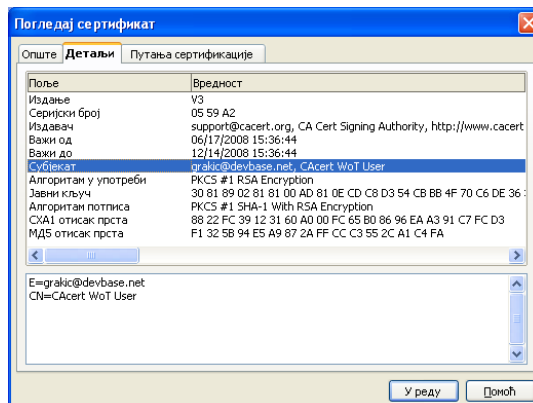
Погледај сертификат

Опште | Детаљи | Путања сертификације

| Поље | Вредност |
|---|---|
| Издање | V3 |
| Серијски број | 05 59 A2 |
| Издавач | support@cacert.org, CA Cert Signing Authority, http://www.cacert |
| Важи од | 06/17/2008 15:36:44 |
| Важи до | 12/14/2008 15:36:44 |
| Субјекат | grakic@devbase.net, CAcert WoT User |
| Алгоритам у употреби | PKCS #1 RSA Encryption |
| Јавни кључ | 30 81 89 02 81 81 00 AD 81 0E CD C8 D3 54 CB BB 4F 70 C6 DE 36 3 |
| Алгоритам потписа | PKCS #1 SHA-1 With RSA Encryption |
| СХА1 отисак прста | 88 22 FC 39 12 31 60 A0 00 FC 65 B0 86 96 EA A3 91 C7 FC D3 |
| МД5 отисак прста | F1 32 5B 94 E5 A9 87 2A FF CC C3 55 2C A1 C4 FA |

E=grakic@devbase.net
CN=CAcert WoT User

У реду | Помоћ